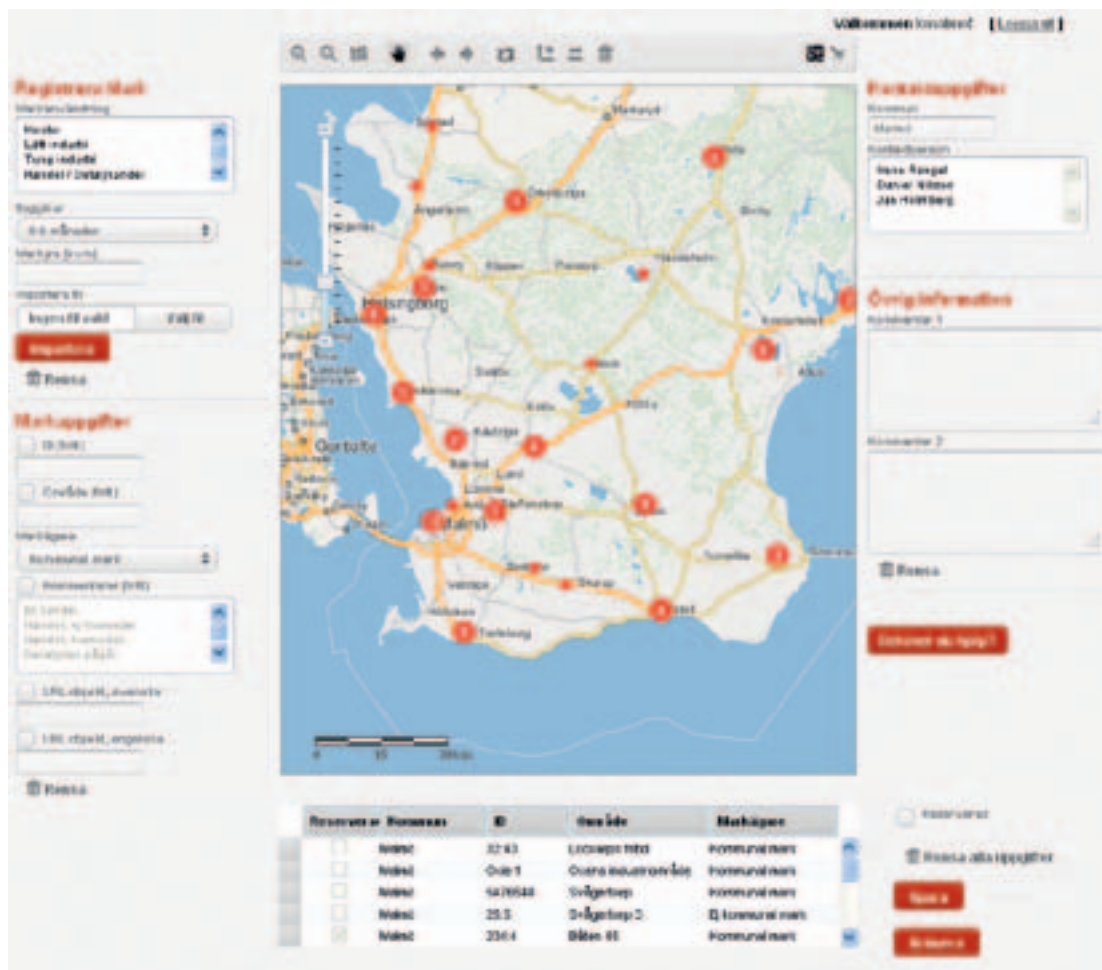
Välkommen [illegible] [Logga ut]

Registrera Mark
Markanvändning
Handel
Lätt industri
Tung industri
Handel / Detaljhandel

Tagg/Her
0-6 månader
Markyta (kvm)

Importera till
Importera fil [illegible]
Importera
Rensa

Markuppgifter
ID (källa)

Områdes (källa)

Markägare
Kommunal mark

Kommentarer (källa)

URL objekt, svenska

URL objekt, engelska

Rensa

Helsingborg
Malmö
Trelleborg
Ystad
Landskrona
Lund
Kristianstad
Ängelholm
Hässleholm
Eslöv
Höör
Sjöbo
Simrishamn
Skurup
Svedala
Vellinge

| Reservera | Kommun | ID | Område | Markägare |
|---|---|---|---|---|
| | Malmö | 32:63 | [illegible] | Kommunal mark |
| | Malmö | Oxie 1 | Oxie industriområde | Kommunal mark |
| | Malmö | 5476544 | Svågertorp | Kommunal mark |
| | Malmö | 25:5 | Svågertorp 2 | Ej kommunal mark |
| | Malmö | 2344 | Båten 45 | Kommunal mark |

Kontaktuppgifter
Kommun
Malmö
Kontaktperson
Hans Ringel
Daniel Nilsson
Jan Holmberg

Övrig information
Kommentarer 1

Kommentarer 2

Rensa

Dokument alla uppgift

Reserverat
Rensa alla uppgifter
Spara
Radera